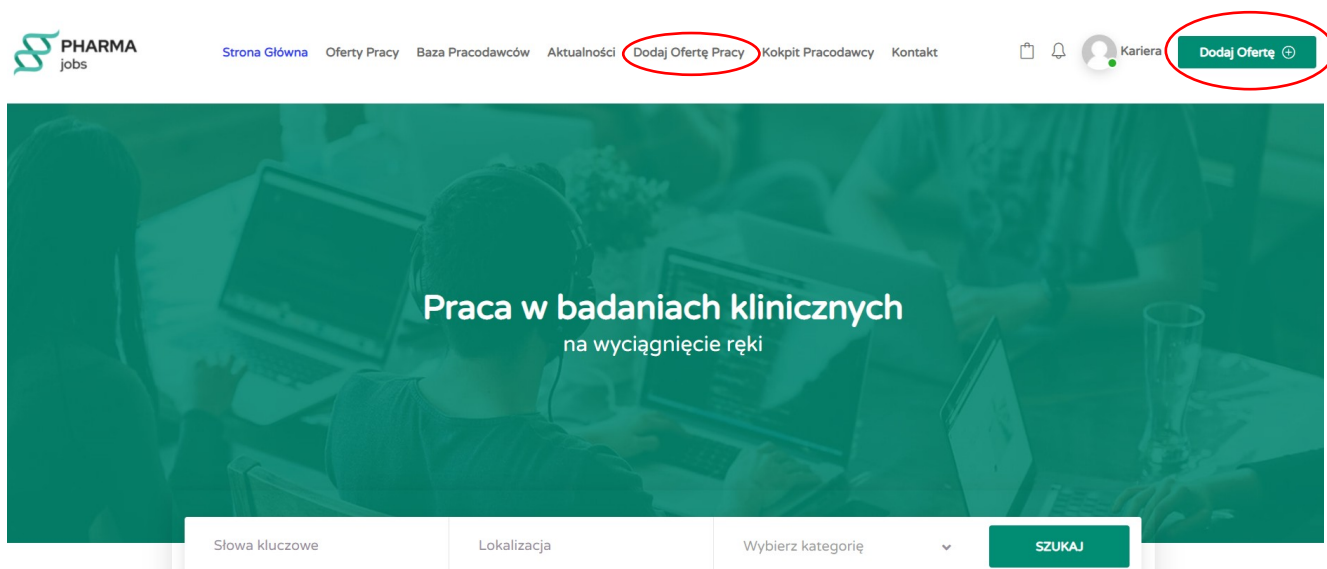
PHARMA jobs

Strona Główna Oferty Pracy Baza Pracodawców Aktualności Dodaj Ofertę Pracy Kokpit Pracodawcy Kontakt

Kariera

Dodaj Ofertę

Praca w badaniach klinicznych
na wyciągnięcie ręki

Słowa kluczowe
Lokalizacja
Wybierz kategorię
SZUKAJ